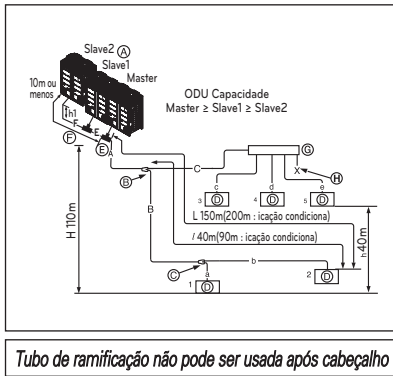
Slave2 Ⓐ
Slave1
Master
10m ou menos
h1
F
E
ODU Capacidade
Master ≥ Slave1 ≥ Slave2
Ⓕ
Ⓔ
A
C
Ⓖ
Ⓑ
c
d
X
Ⓗ
e
3 Ⓓ
4 Ⓓ
5 Ⓓ
H 110m
B
L 150m(200m : icação condiciona)
l 40m(90m : icação condiciona)
h 40m
Ⓒ
a
b
2 Ⓓ
1 Ⓓ

Tubo de ramificação não pode ser usada após cabeçalho